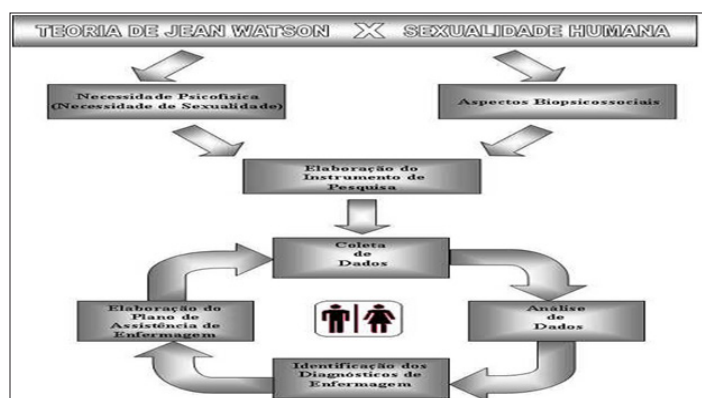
TEORIA DE JEAN WATSON X SEXUALIDADE HUMANA

Necessidade Psicofísica (Necessidade de Sexualidade)

Aspectos Biopsicossociais

Elaboração do Instrumento de Pesquisa

Coleta de Dados

Análise de Dados

Identificação dos Diagnósticos de Enfermagem

Elaboração do Plano de Assistência de Enfermagem